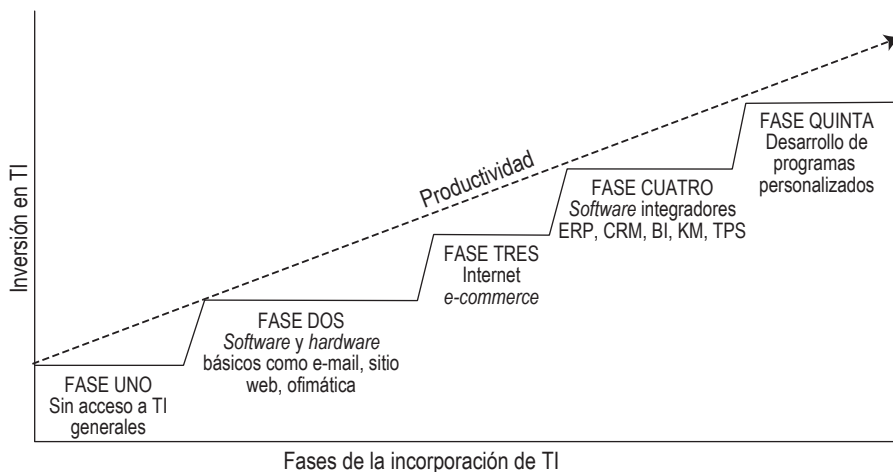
Inversión en TI

Productividad

FASE UNO
Sin acceso a TI generales

FASE DOS
*Software* y *hardware* básicos como e-mail, sitio web, ofimática

FASE TRES
Internet
*e-commerce*

FASE CUATRO
*Software* integradores
ERP, CRM, BI, KM, TPS

FASE QUINTA
Desarrollo de programas personalizados

Fases de la incorporación de TI